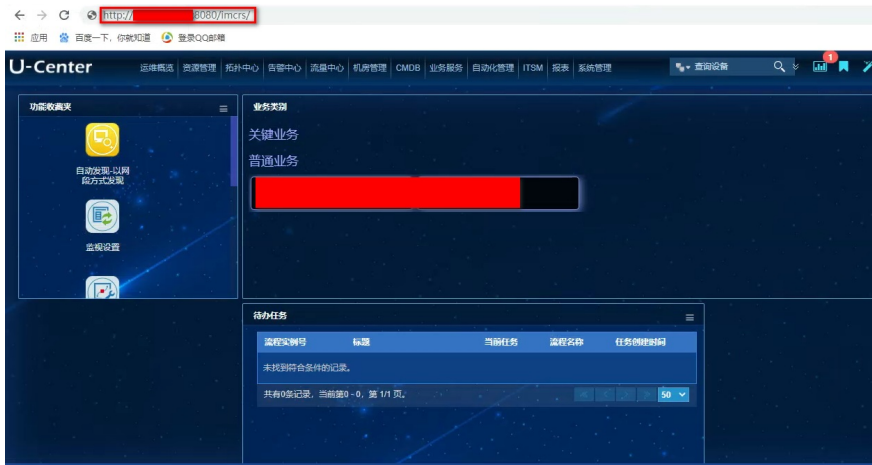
http://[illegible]8080/imcrs/

应用 百度一下，你就知道 登录QQ邮箱

U-Center 运维概览 资源管理 拓扑中心 告警中心 流量中心 机房管理 CMDB 业务服务 自动化管理 ITSM 报表 系统管理 查询设备

1

功能收藏夹

自动发现-以网段方式发现

监视设置

业务关别

关键业务

普通业务

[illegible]

待办任务

| 流程实例号 | 标题 | 当前任务 | 流程名称 | 任务创建时间 |
|---|---|---|---|---|
| 未找到符合条件的记录。 | | | | |

共有0条记录，当前第0 - 0，第 1/1 页。

50